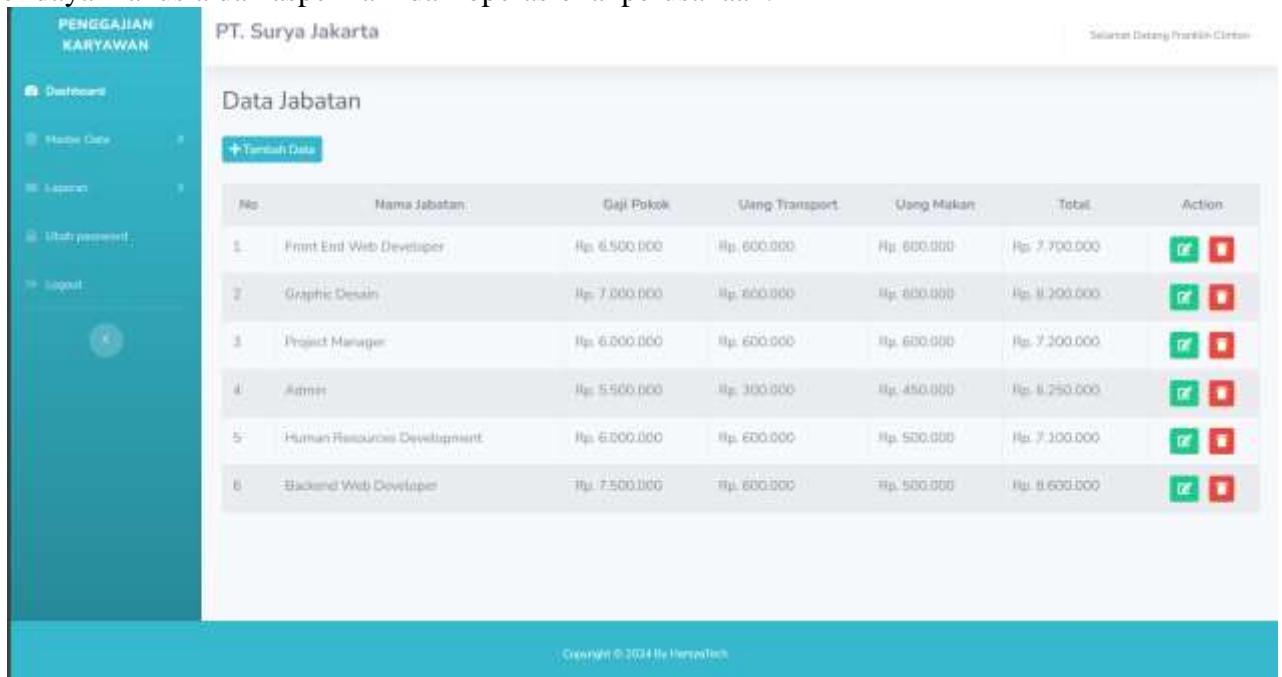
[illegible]

PENGGAJIAN KARYAWAN

PT. Surya Jakarta

Selamat Datang Franklin Clinton

Dashboard

Master Data

Laporan

Ubah password

Logout

Data Jabatan

+ Tambah Data

| No | Nama Jabatan | Gaji Pokok | Uang Transport | Uang Makan | Total | Action |
|---|---|---|---|---|---|---|
| 1 | Front End Web Developer | Rp. 6.500.000 | Rp. 600.000 | Rp. 600.000 | Rp. 7.700.000 | |
| 2 | Graphic Desain | Rp. 7.000.000 | Rp. 600.000 | Rp. 600.000 | Rp. 8.200.000 | |
| 3 | Project Manager | Rp. 6.000.000 | Rp. 600.000 | Rp. 600.000 | Rp. 7.200.000 | |
| 4 | Admin | Rp. 5.500.000 | Rp. 300.000 | Rp. 450.000 | Rp. 6.250.000 | |
| 5 | Human Resources Development | Rp. 6.000.000 | Rp. 600.000 | Rp. 500.000 | Rp. 7.100.000 | |
| 6 | Backend Web Developer | Rp. 7.500.000 | Rp. 600.000 | Rp. 500.000 | Rp. 8.600.000 | |

Copyright © 2024 By HamzaTech